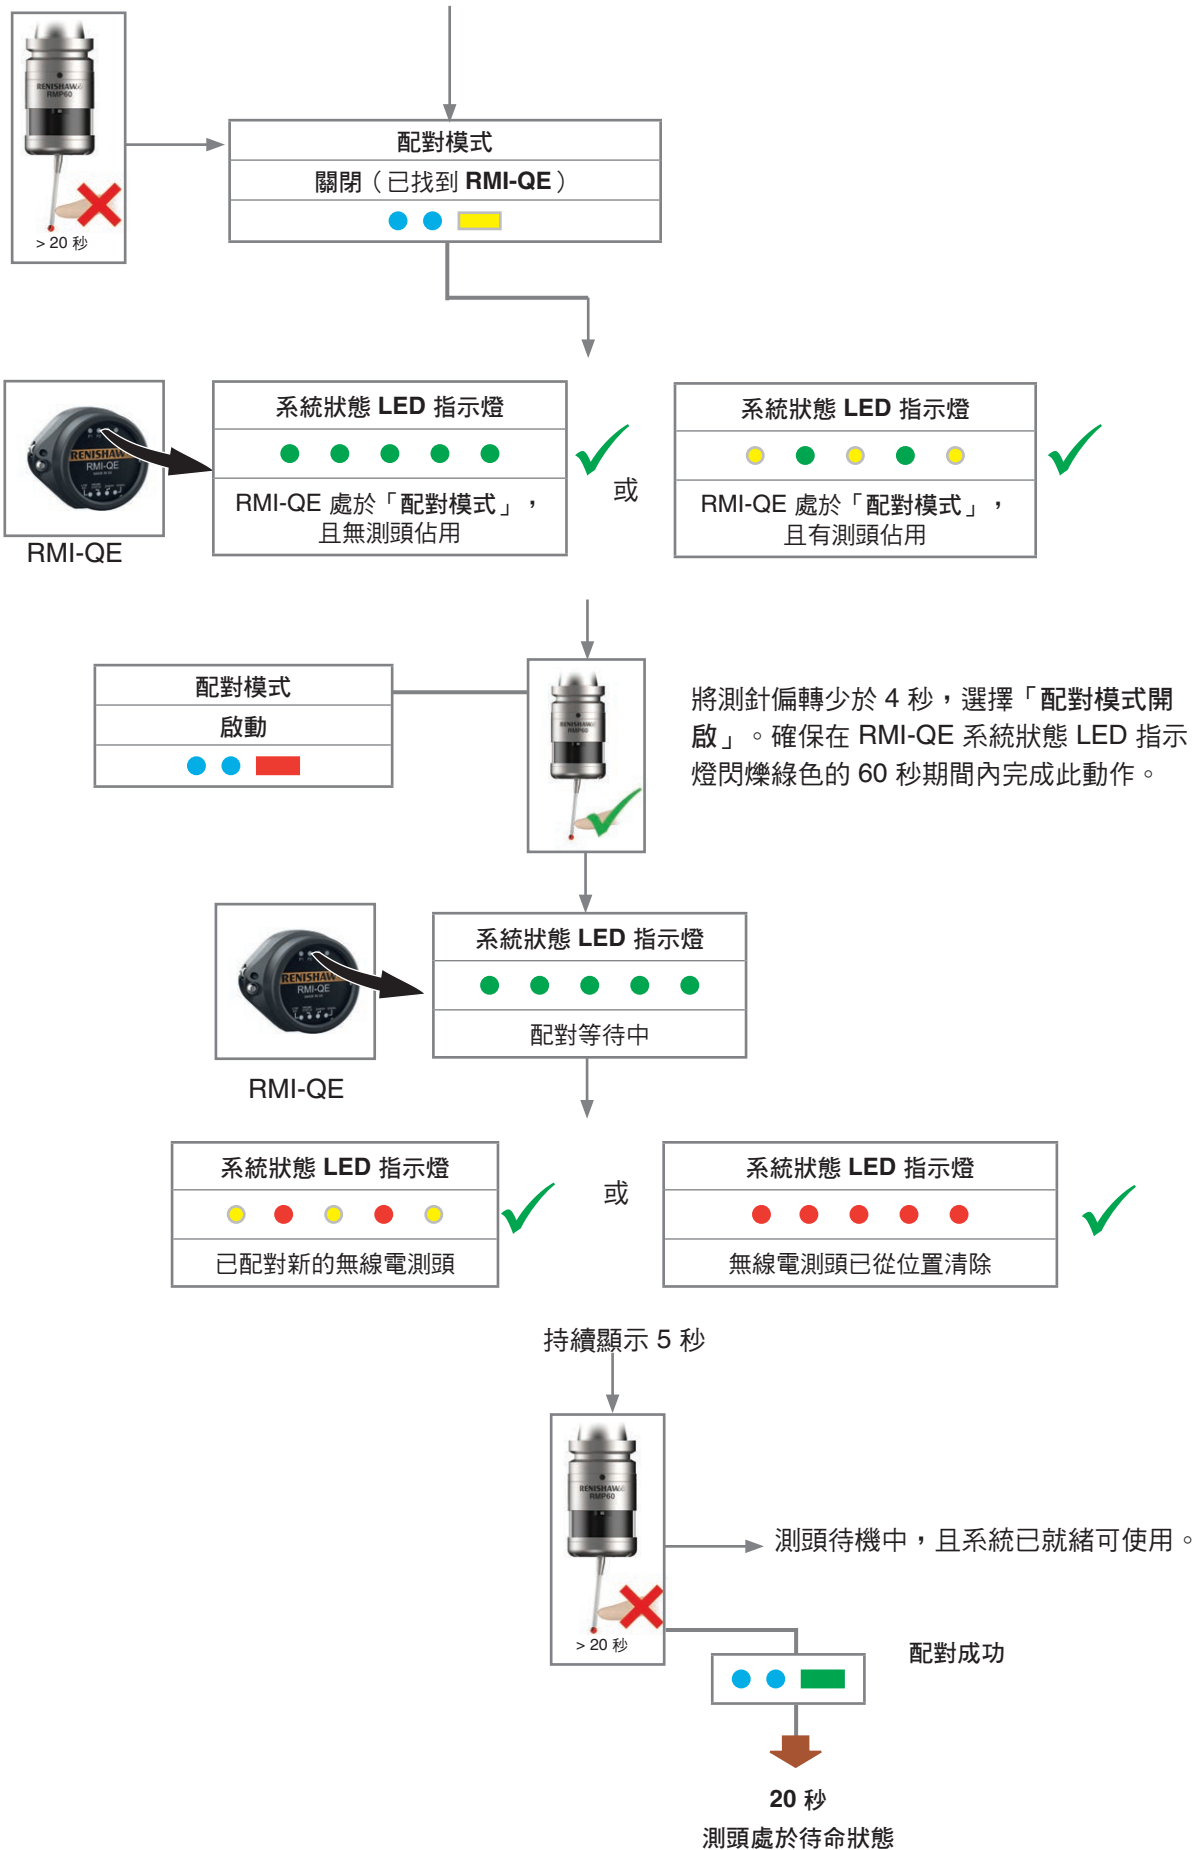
RENISHAW RMP60

> 20 秒

配對模式

關閉（已找到 RMI-QE）

RENISHAW RMI-QE

RMI-QE

系統狀態 LED 指示燈

RMI-QE 處於「配對模式」，且無測頭佔用

或

系統狀態 LED 指示燈

RMI-QE 處於「配對模式」，且有測頭佔用

配對模式

啟動

RENISHAW RMP60

將測針偏轉少於 4 秒，選擇「配對模式開啟」。確保在 RMI-QE 系統狀態 LED 指示燈閃爍綠色的 60 秒期間內完成此動作。

RENISHAW RMI-QE

RMI-QE

系統狀態 LED 指示燈

配對等待中

系統狀態 LED 指示燈

已配對新的無線電測頭

或

系統狀態 LED 指示燈

無線電測頭已從位置清除

持續顯示 5 秒

RENISHAW RMP60

> 20 秒

測頭待機中，且系統已就緒可使用。

配對成功

20 秒

測頭處於待命狀態